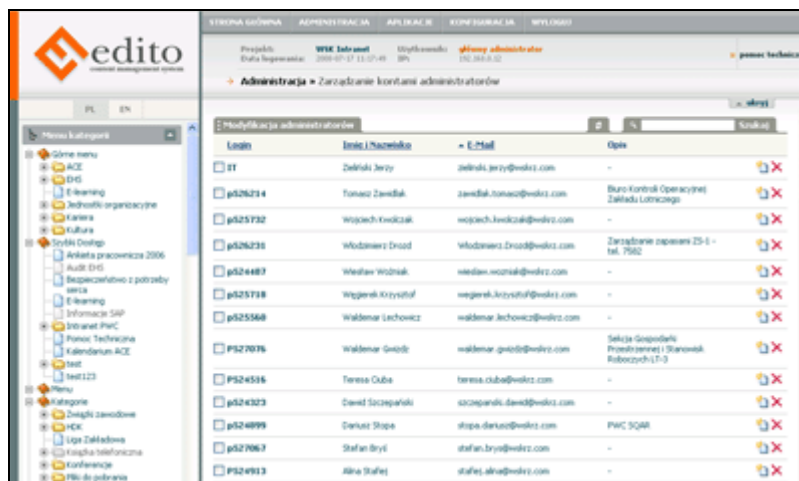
edito
content management system

STRONA GŁÓWNA ADMINISTRACJA APLIKACJE KONFIGURACJA WYLOGUJ

Projekt: WSK Intranet Użytkownik: główny administrator
Data logowania: 2008-07-17 11:17:49 IP: 192.168.0.12

» pomoc techniczna

» Administracja » Zarządzanie kontami administratorów

PL EN

Menu kategorii

Górne menu
ACE
EHS
E-learning
Jednostki organizacyjne
Kariera
Kultura
Szybki Dostęp
Ankieta pracownicza 2006
Audit EHS
Bezpieczeństwo z potrzeby serca
E-learning
Informacje SAP
Intranet PWC
Pomoc Techniczna
Kalendarium ACE
test
test123
Menu
Kategorie
Związki zawodowe
HDK
Liga Zakładowa
Książka telefoniczna
Konferencje
Pliki do pobrania

« ukryj

Modyfikacja administratorów

Szukaj

| Login | Imię i Nazwisko | E-Mail | Opis |
|---|---|---|---|
| IT | Zieliński Jerzy | zielinski.jerzy@wskrz.com | - |
| p526214 | Tomasz Zawidlak | zawidlak.tomasz@wskrz.com | Biuro Kontroli Operacyjnej Zakładu Lotniczego |
| p525732 | Wojciech Kwolczak | wojciech.kwolczak@wskrz.com | - |
| p526231 | Włodzimierz Drozd | Wlodzimierz.Drozd@wskrz.com | Zarządzanie zapasami ZS-1 - tel. 7582 |
| p524487 | Wiesław Woźniak | wieslaw.wozniak@wskrz.com | - |
| p525718 | Węgierek Krzysztof | wegierek.krzysztof@wskrz.com | - |
| p525560 | Waldemar Lechowicz | waldemar.lechowicz@wskrz.com | - |
| PS27076 | Waldemar Gwizdz | waldemar.gwizdz@wskrz.com | Sekcja Gospodarki Przestrzennej i Stanowisk Roboczych LT-3 |
| PS24516 | Teresa Ciuba | teresa.ciuba@wskrz.com | - |
| p524323 | Dawid Szczepański | szczepanski.dawid@wskrz.com | - |
| p524899 | Dariusz Stopa | stopa.dariusz@wskrz.com | PWC SQAR |
| p527067 | Stefan Bryś | stefan.brys@wskrz.com | - |
| PS24913 | Alina Stafiej | stafiej.alina@wskrz.com | - |